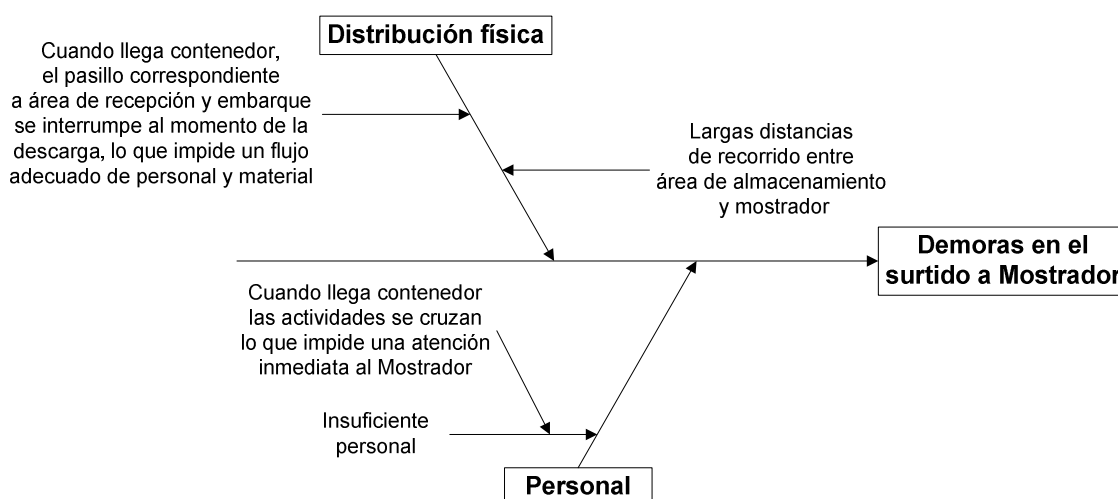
Distribución física

Cuando llega contenedor, el pasillo correspondiente a área de recepción y embarque se interrumpe al momento de la descarga, lo que impide un flujo adecuado de personal y material

Largas distancias de recorrido entre área de almacenamiento y mostrador

Demoras en el surtido a Mostrador

Cuando llega contenedor las actividades se cruzan lo que impide una atención inmediata al Mostrador

Insuficiente personal

Personal